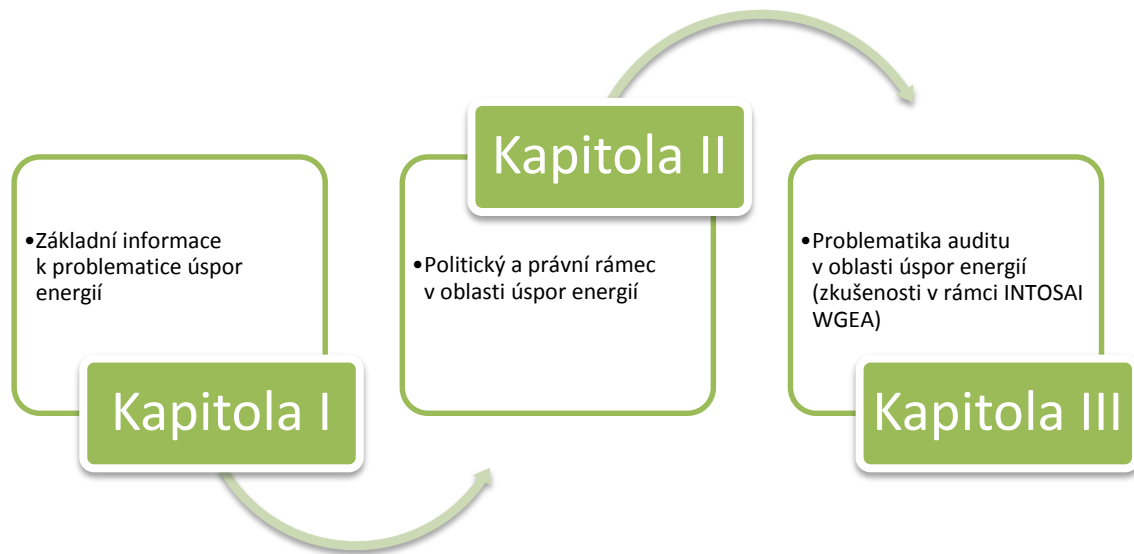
•Základní informace k problematice úspor energií

Kapitola I

Kapitola II

•Politický a právní rámec v oblasti úspor energií

•Problematika auditu v oblasti úspor energií (zkušenosti v rámci INTOSAI WGEA)

Kapitola III